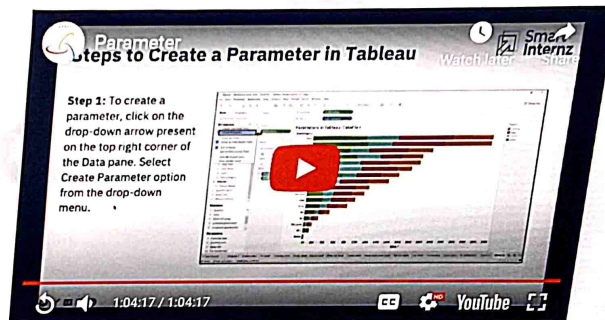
Parameter
Steps to Create a Parameter in Tableau

Watch later

Share

Smart Internz

Step 1: To create a parameter, click on the drop-down arrow present on the top right corner of the Data pane. Select Create Parameter option from the drop-down menu.

Parameters in Tableau

1:04:17 / 1:04:17

YouTube